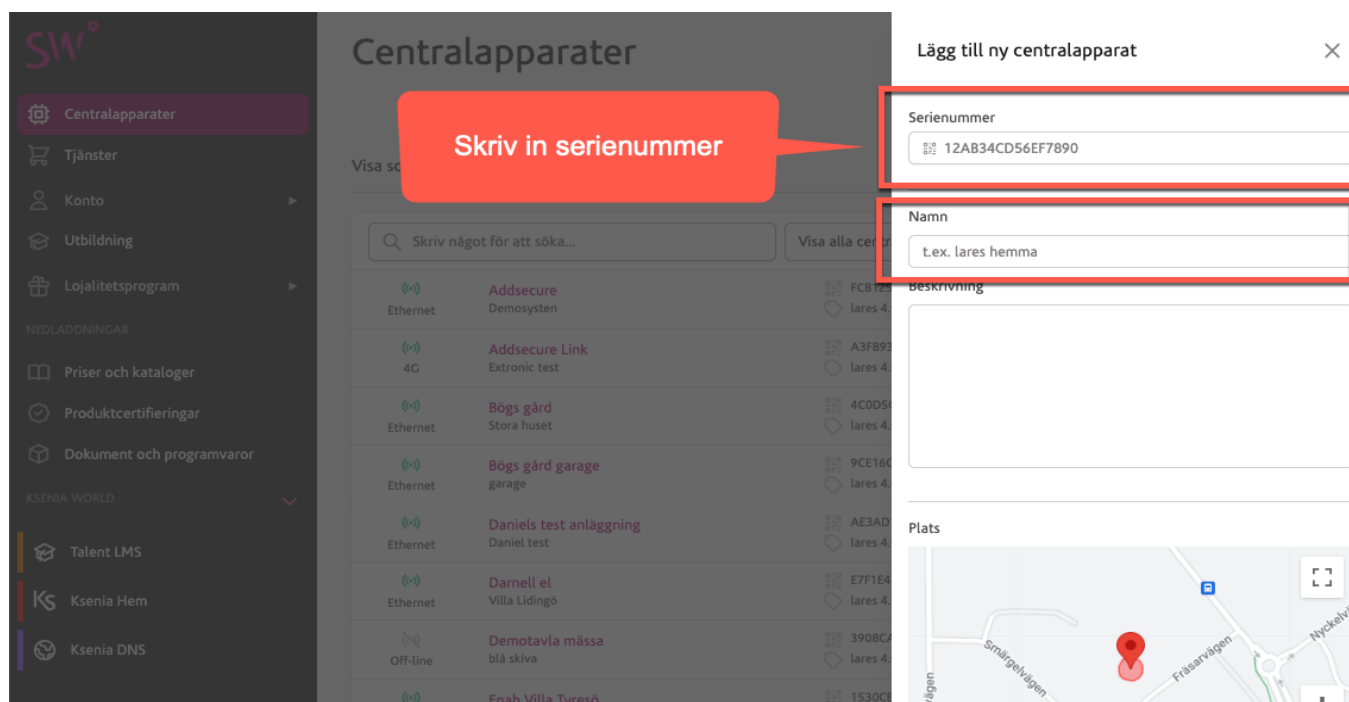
SW

Centralapparater
Tjänster
Konto
Utbildning
Lojalitetsprogram
NEDLADDNINGAR
Priser och kataloger
Produktcertifieringar
Dokument och programvaror
KSENIA WORLD
Talent LMS
Ksenia Hem
Ksenia DNS

Centralapparater

Skriv in serienummer

Visa so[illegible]

Skriv något för att söka...

Visa alla cen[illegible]

| | | |
|---|---|---|
| Ethernet | Addsecure Demosysten | FCB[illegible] lares 4.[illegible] |
| 4G | Addsecure Link Extronic test | A3FB9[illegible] lares 4.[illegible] |
| Ethernet | Bögs gård Stora huset | 4C0D5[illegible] lares 4.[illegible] |
| Ethernet | Bögs gård garage garage | 9CE16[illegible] lares 4.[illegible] |
| Ethernet | Daniels test anläggning Daniel test | AE3AD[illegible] lares 4.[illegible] |
| Ethernet | Darnell el Villa Lidingö | E7F1E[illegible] lares 4.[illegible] |
| Off-line | Demotavla mässa blå skiva | 3908CA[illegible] lares 4.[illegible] |
| | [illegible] Villa Tyresö | 1530C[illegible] |

Lägg till ny centralapparat

Serienummer
12AB34CD56EF7890

Namn
t.ex. lares hemma

Beskrivning

Plats

Smärgelvägen
Fräsarvägen
Nyckel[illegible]
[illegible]vägen